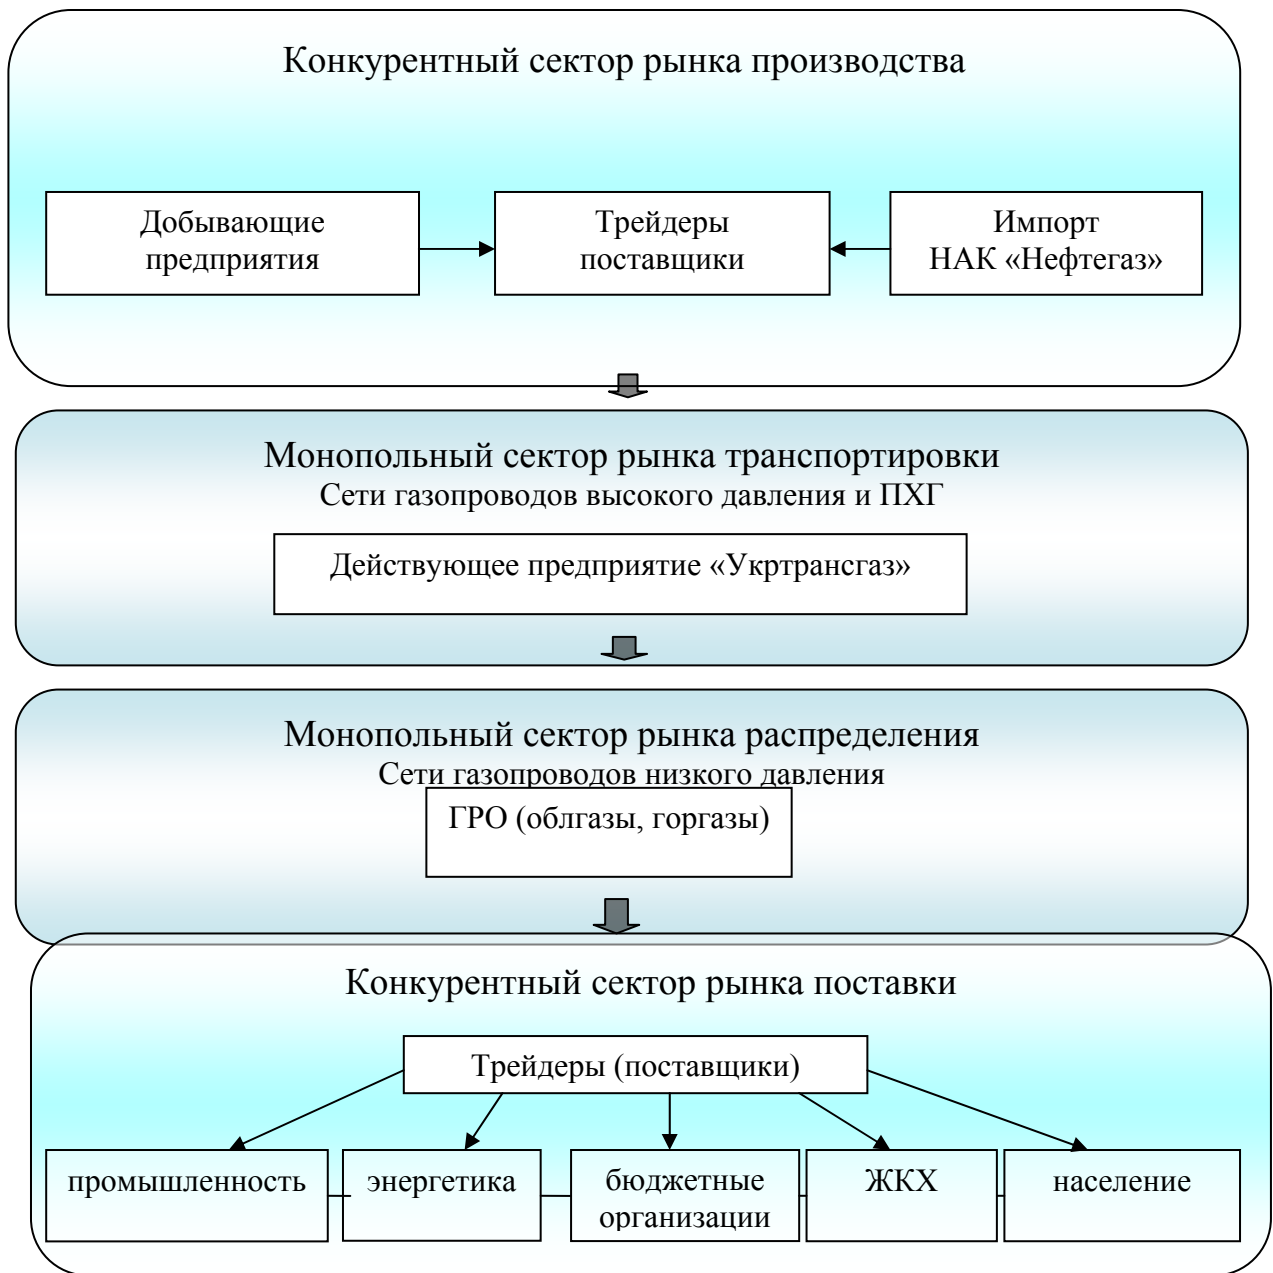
Конкурентный сектор рынка производства

Добывающие предприятия

Трейдеры поставщики

Импорт НАК «Нефтегаз»

Монопольный сектор рынка транспортировки
Сети газопроводов высокого давления и ПХГ

Действующее предприятие «Укртрансгаз»

Монопольный сектор рынка распределения
Сети газопроводов низкого давления

ГРО (облгазы, горгазы)

Конкурентный сектор рынка поставки

Трейдеры (поставщики)

промышленность

энергетика

бюджетные организации

ЖКХ

население